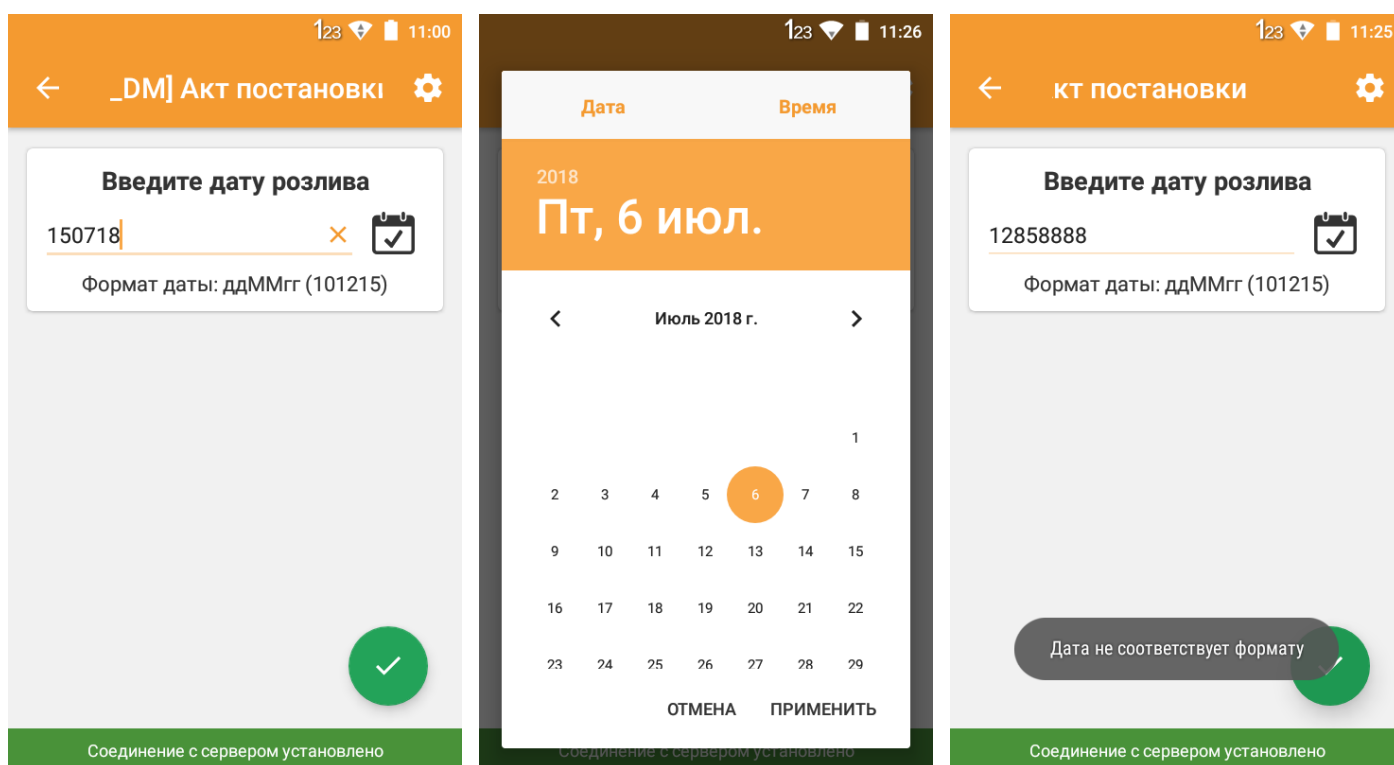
1 23 11:00

_DM] Акт постановкı

Введите дату розлива

150718

Формат даты: ддММгг (101215)

Соединение с сервером установлено

1 23 11:26

Дата Время

2018
Пт, 6 июл.

Июль 2018 г.

| | | | | | | 1 |
|---|---|---|---|---|---|---|
| 2 | 3 | 4 | 5 | 6 | 7 | 8 |
| 9 | 10 | 11 | 12 | 13 | 14 | 15 |
| 16 | 17 | 18 | 19 | 20 | 21 | 22 |
| 23 | 24 | 25 | 26 | 27 | 28 | 29 |

ОТМЕНА ПРИМЕНИТЬ

Соединение с сервером установлено

1 23 11:25

кт постановки

Введите дату розлива

12858888

Формат даты: ддММгг (101215)

Дата не соответствует формату

Соединение с сервером установлено